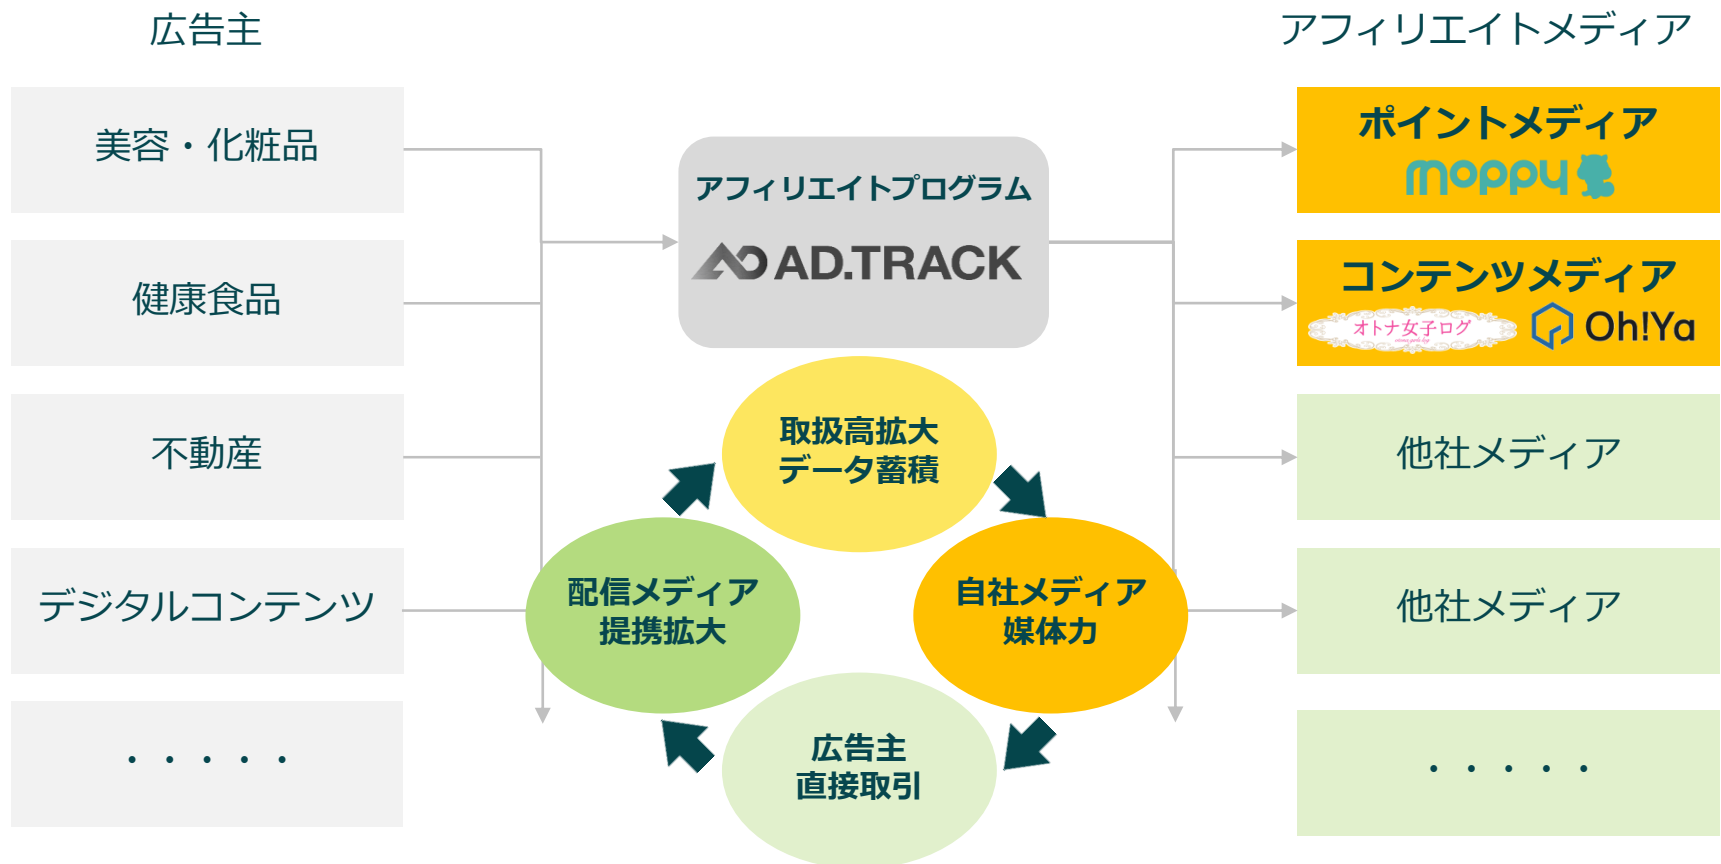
広告主

美容・化粧品

健康食品

不動産

デジタルコンテンツ

・・・・・

アフィリエイトプログラム
AD.TRACK

取扱高拡大
データ蓄積

自社メディア
媒体力

広告主
直接取引

配信メディア
提携拡大

アフィリエイトメディア

ポイントメディア
moppy

コンテンツメディア
オトナ女子ログ
Oh!Ya

他社メディア

他社メディア

・・・・・